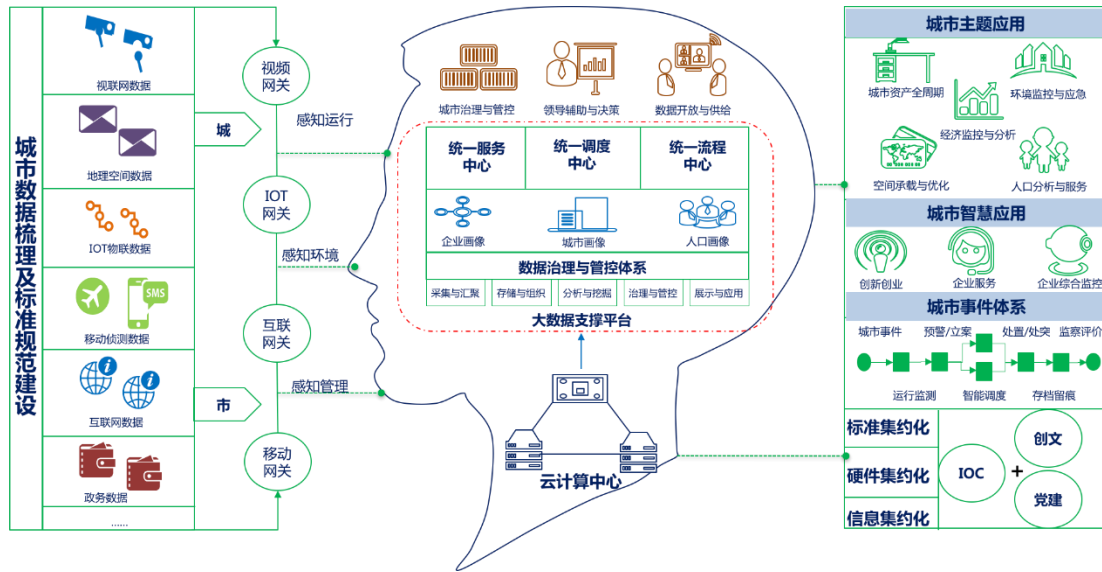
城市数据梳理及标准规范建设

视联网数据
地理空间数据
IOT物联数据
移动侦测数据
互联网数据
政务数据
......

城
市

视频网关
IOT网关
互联网关
移动网关

感知运行
感知环境
感知管理

城市治理与管控
领导辅助与决策
数据开放与供给

统一服务中心
统一调度中心
统一流程中心

企业画像
城市画像
人口画像

数据治理与管控体系

采集与汇聚
存储与组织
分析与挖掘
治理与管控
展示与应用

大数据支撑平台

云计算中心

城市主题应用
城市资产全周期
环境监控与应急
经济监控与分析
空间承载与优化
人口分析与服务

城市智慧应用
创新创业
企业服务
企业综合监管

城市事件体系
城市事件
预警/立案
处置/处突
监察评价
运行监测
智能调度
存档留痕

标准集约化
硬件集约化
信息集约化
IOC
+
创文
党建